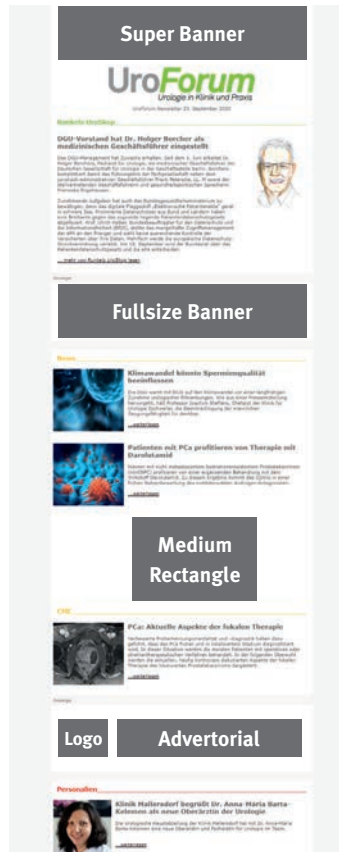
Super Banner

UroForum
Urologie in Klinik und Praxis

UroForum Newsletter 25. September 2020

DGU-Vorstand hat Dr. Holger Borchers als medizinischen Geschäftsführer eingestellt

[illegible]

Anzeige

Fullsize Banner

News

Klimawandel könnte Spermienqualität beeinflussen

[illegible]

Patienten mit PCa profitieren von Therapie mit Darolutamid

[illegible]

Medium Rectangle

CME

PCa: Aktuelle Aspekte der fokalen Therapie

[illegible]

Anzeige

Logo

Advertorial

Personalien

Klinik Mallersdorf begrüßt Dr. Anna-Maria Barta-Kelemen als neue Oberärztin der Urologie

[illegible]